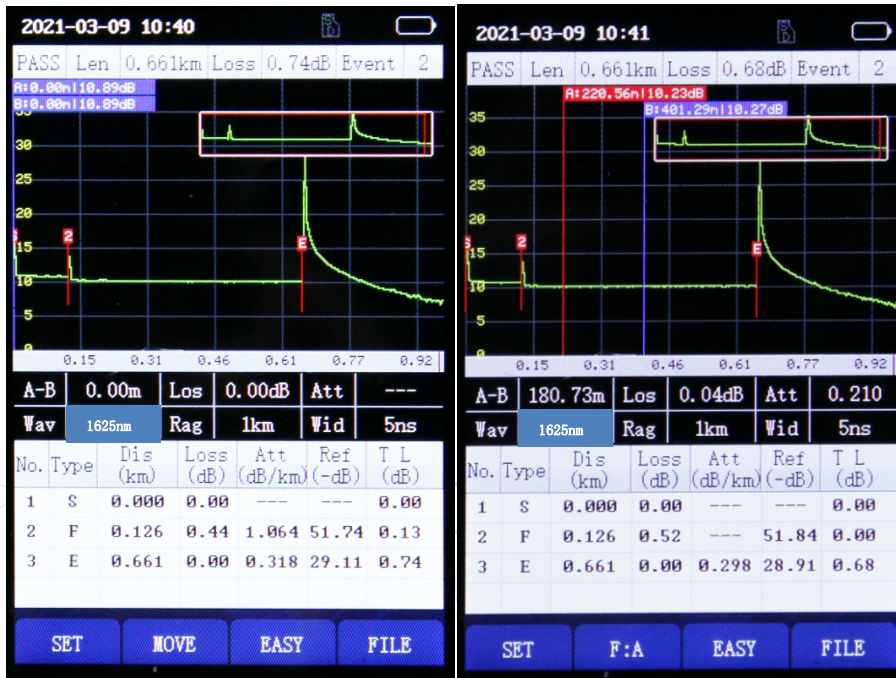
2021-03-09 10:40

| PASS | Len | 0.661km | Loss | 0.74dB | Event | 2 |
|---|---|---|---|---|---|---|

A:0.00m|10.89dB
B:0.00m|10.89dB

35
30
25
20
15
10
5

S 2 E

0.15 0.31 0.46 0.61 0.77 0.92

| A-B | 0.00m | Los | 0.00dB | Att | --- |
|---|---|---|---|---|---|
| Wav | 1625nm | Rag | 1km | Wid | 5ns |

| No. | Type | Dis (km) | Loss (dB) | Att (dB/km) | Ref (-dB) | T L (dB) |
|---|---|---|---|---|---|---|
| 1 | S | 0.000 | 0.00 | --- | --- | 0.00 |
| 2 | F | 0.126 | 0.44 | 1.064 | 51.74 | 0.13 |
| 3 | E | 0.661 | 0.00 | 0.318 | 29.11 | 0.74 |

SET MOVE EASY FILE

2021-03-09 10:41

| PASS | Len | 0.661km | Loss | 0.68dB | Event | 2 |
|---|---|---|---|---|---|---|

A:220.56m|10.23dB
B:401.29m|10.27dB

35
30
25
20
15
10
5
0

S 2 E

0.15 0.31 0.46 0.61 0.77 0.92

| A-B | 180.73m | Los | 0.04dB | Att | 0.210 |
|---|---|---|---|---|---|
| Wav | 1625nm | Rag | 1km | Wid | 5ns |

| No. | Type | Dis (km) | Loss (dB) | Att (dB/km) | Ref (-dB) | T L (dB) |
|---|---|---|---|---|---|---|
| 1 | S | 0.000 | 0.00 | --- | --- | 0.00 |
| 2 | F | 0.126 | 0.52 | --- | 51.84 | 0.00 |
| 3 | E | 0.661 | 0.00 | 0.298 | 28.91 | 0.68 |

SET F:A EASY FILE